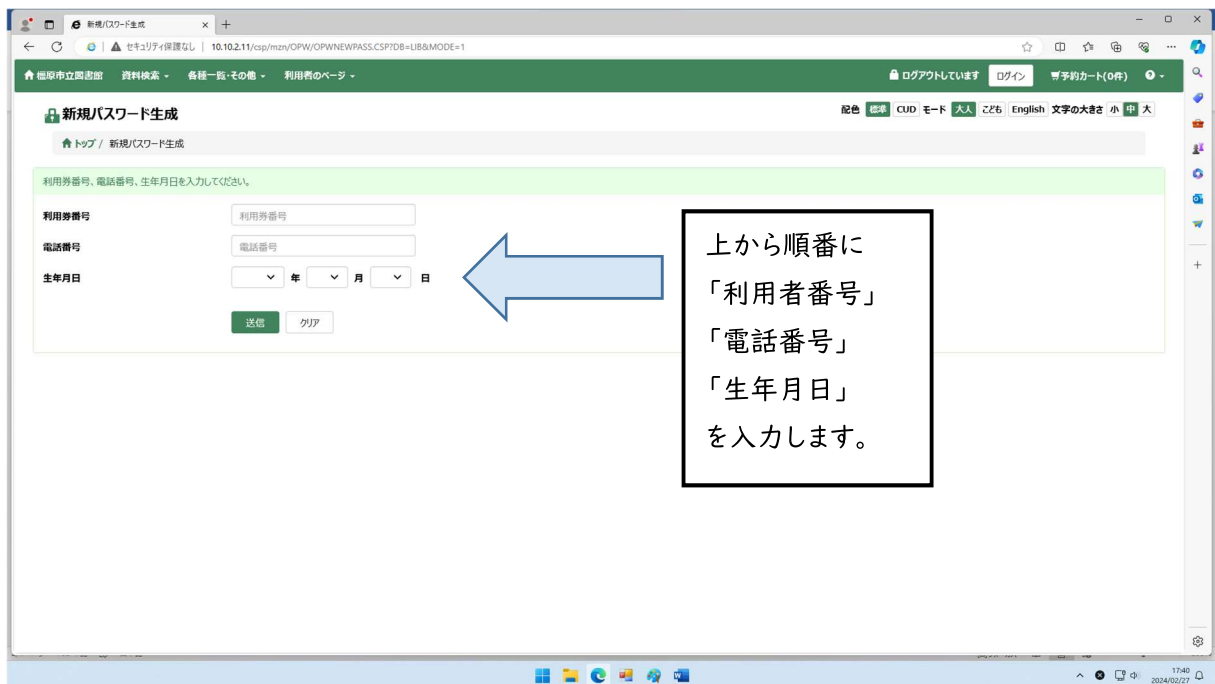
新規パスワード生成

セキュリティ保護なし | 10.10.2.11/csp/mzn/OPW/OPWNEWPASS.CSP?DB=LIB&MODE=1

橿原市立図書館　資料検索　各種一覧・その他　利用者のページ

ログアウトしています　ログイン　予約カート(0件)

新規パスワード生成

配色 標準 CUD モード 大人 こども English 文字の大きさ 小 中 大

トップ / 新規パスワード生成

利用券番号、電話番号、生年月日を入力してください。

利用券番号　利用券番号

電話番号　電話番号

生年月日　年　月　日

送信　クリア

上から順番に
「利用者番号」
「電話番号」
「生年月日」
を入力します。

17:40
2024/02/27